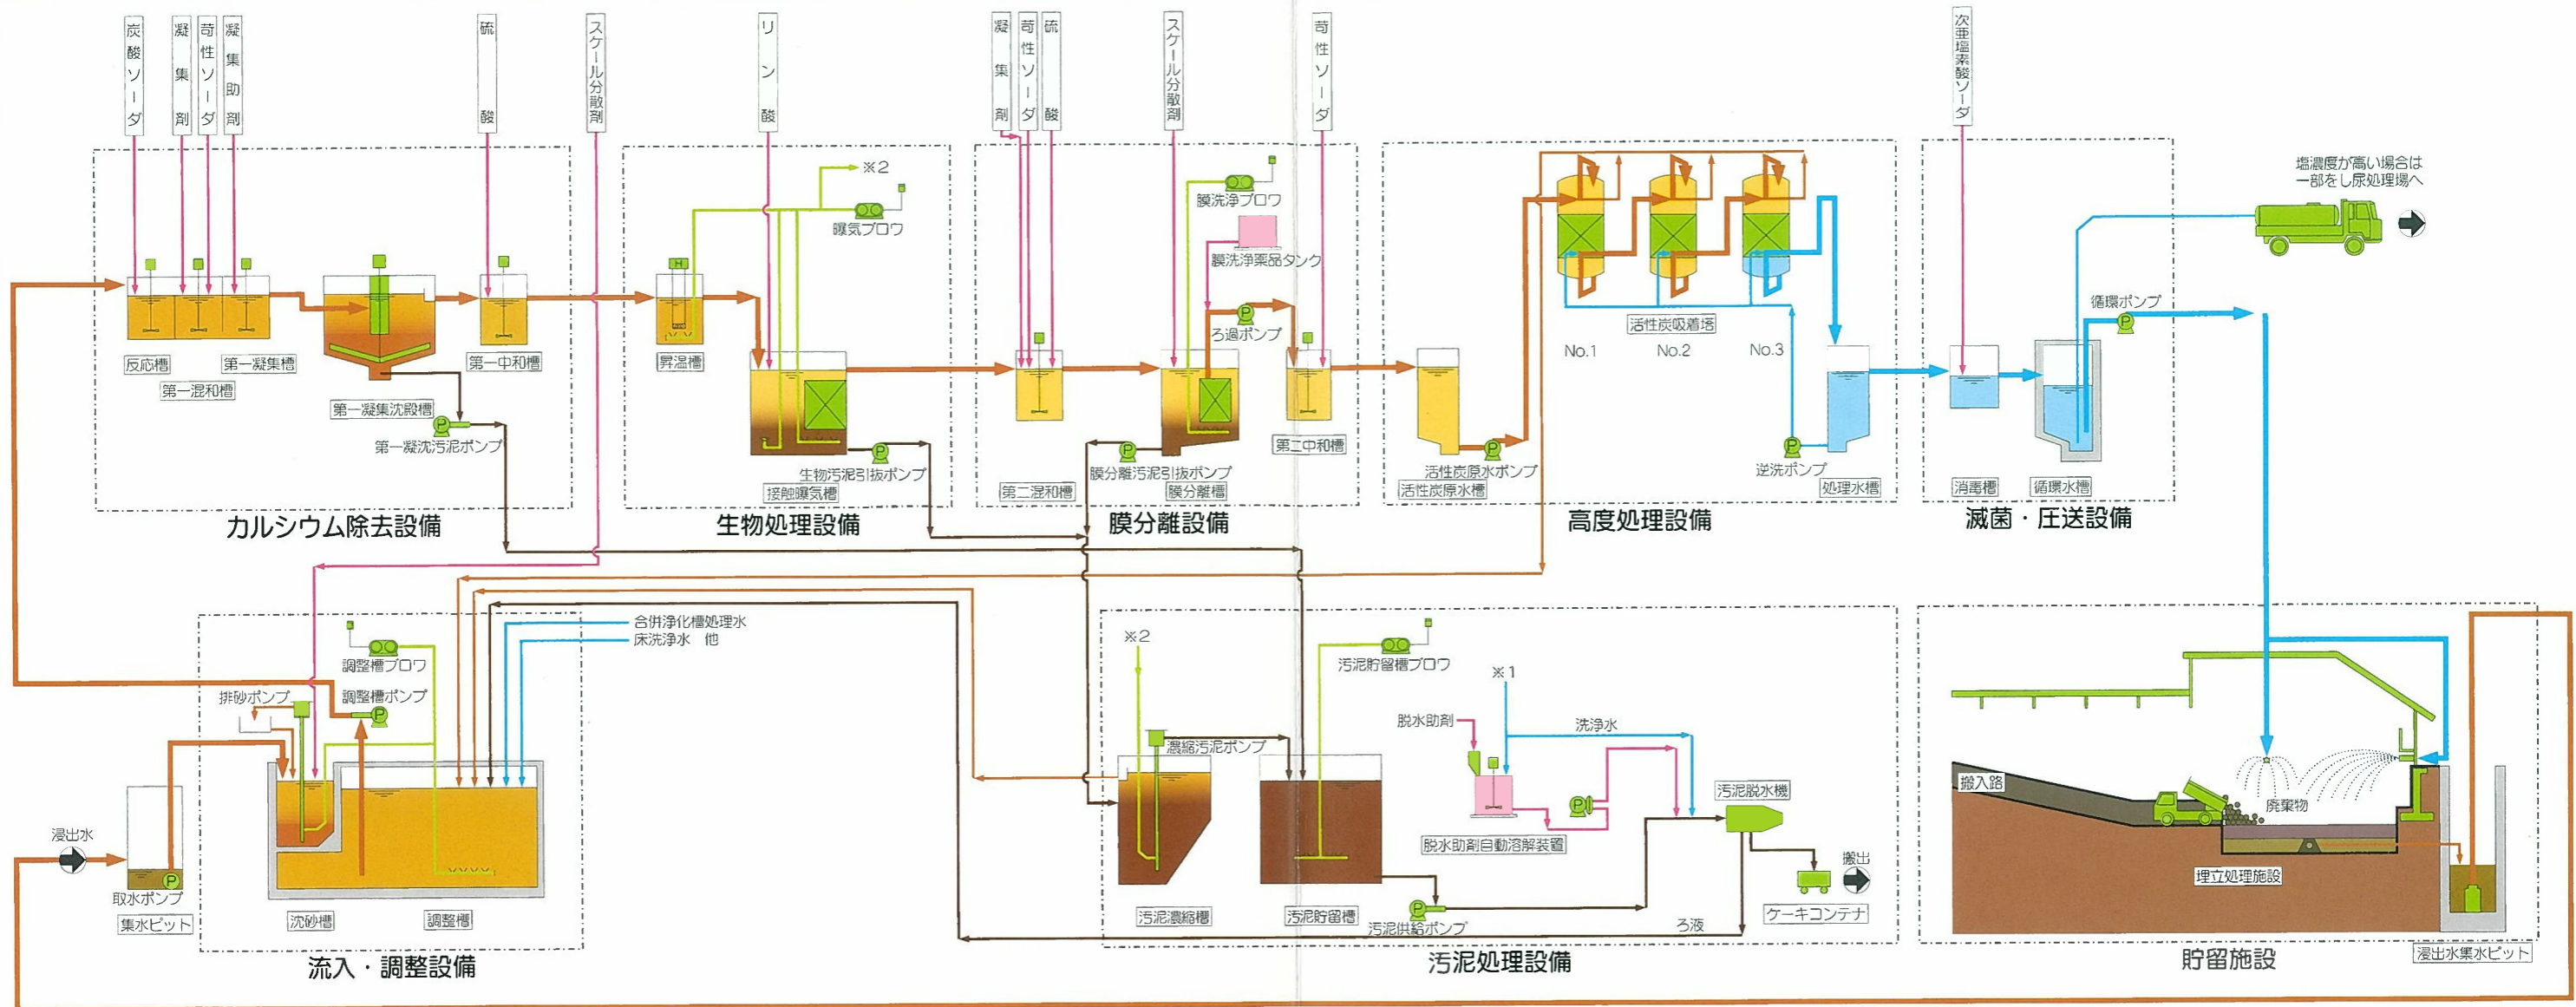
炭酸ソーダ
凝集剤
苛性ソーダ
凝集助剤
硫酸
スケール分散剤
リン酸
凝集剤
苛性ソーダ
硫酸
スケール分散剤
苛性ソーダ
次亜塩素酸ソーダ

※2
曝気ブロワ
膜洗浄ブロワ
膜洗浄薬品タンク
ろ過ポンプ

反応槽
第一凝集槽
第一混和槽
第一凝集沈殿槽
第一凝沈汚泥ポンプ
第一中和槽
昇温槽
生物汚泥引抜ポンプ
接触曝気槽
第二混和槽
膜分離汚泥引抜ポンプ
膜分離槽
第二中和槽
活性炭原水ポンプ
活性炭原水槽
活性炭吸着塔
No.1
No.2
No.3
逆洗ポンプ
処理水槽
消毒槽
循環水槽
循環ポンプ
塩濃度が高い場合は
一部をし尿処理場へ

カルシウム除去設備
生物処理設備
膜分離設備
高度処理設備
滅菌・圧送設備

合併浄化槽処理水
床洗浄水 他
調整槽ブロワ
排砂ポンプ
調整槽ポンプ
浸出水
取水ポンプ
集水ピット
沈砂槽
調整槽
流入・調整設備

※2
濃縮汚泥ポンプ
汚泥貯留槽ブロワ
※1
脱水助剤
洗浄水
脱水助剤自動溶解装置
汚泥脱水機
搬出
ケーキコンテナ
汚泥濃縮槽
汚泥貯留槽
汚泥供給ポンプ
ろ液
汚泥処理設備

搬入路
廃棄物
埋立処理施設
浸出水集水ピット
貯留施設